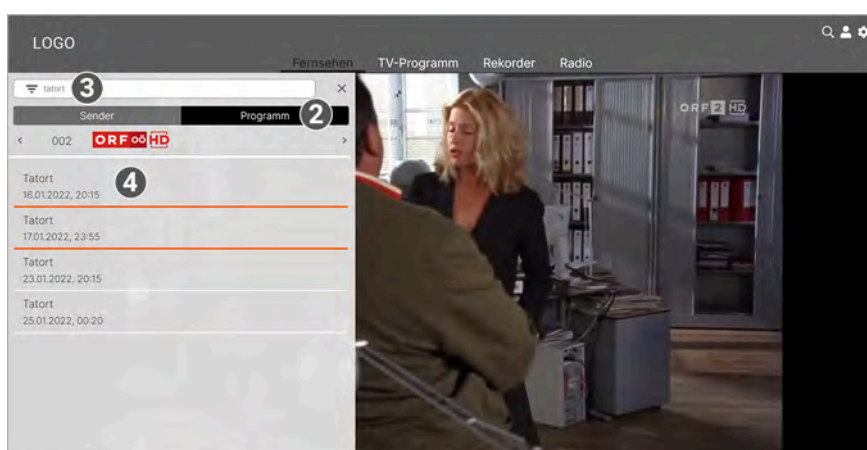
LOGO

Fernsehen TV-Programm Rekorder Radio

tatort 3 ×

Sender Programm 2

‹ 002 ORF OÖ HD ›

Tatort
16.01.2022, 20:15 4

Tatort
17.01.2022, 23:55

Tatort
23.01.2022, 20:15

Tatort
25.01.2022, 00:20

ORF 2 HD